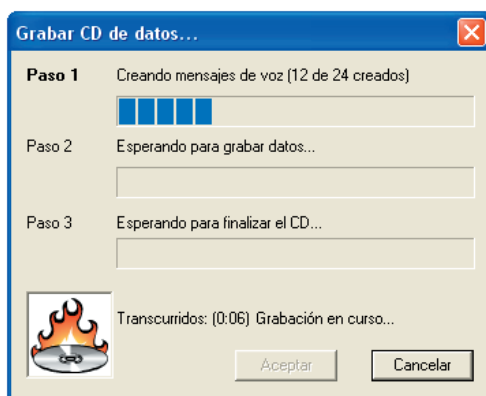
Grabar CD de datos...

Paso 1 Creando mensajes de voz (12 de 24 creados)

Paso 2 Esperando para grabar datos...

Paso 3 Esperando para finalizar el CD...

Transcurridos: (0:06) Grabación en curso...

Aceptar

Cancelar